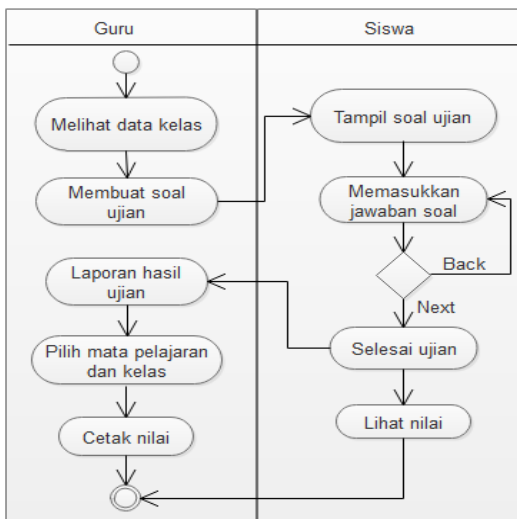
Guru

Melihat data kelas

Membuat soal ujian

Laporan hasil ujian

Pilih mata pelajaran dan kelas

Cetak nilai

Siswa

Tampil soal ujian

Memasukkan jawaban soal

Back

Next

Selesai ujian

Lihat nilai